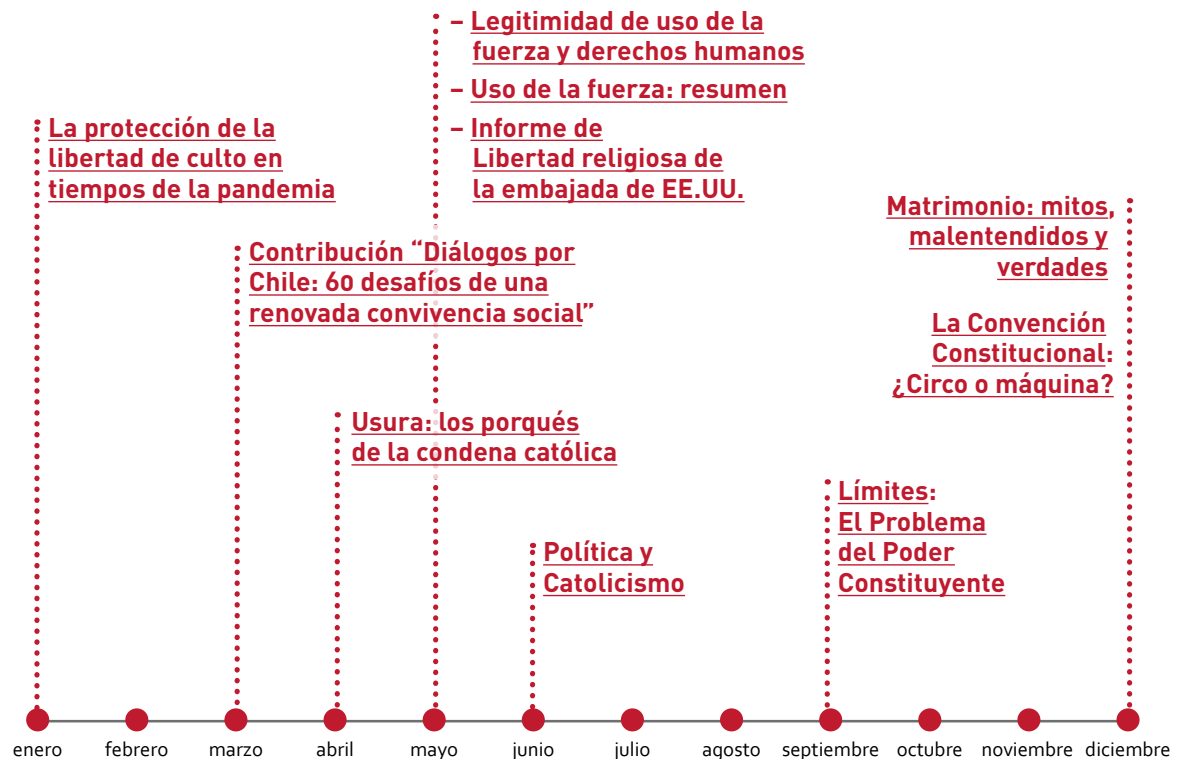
– Legitimidad de uso de la fuerza y derechos humanos

– Uso de la fuerza: resumen

– Informe de Libertad religiosa de la embajada de EE.UU.

La protección de la libertad de culto en tiempos de la pandemia

Matrimonio: mitos, malentendidos y verdades

Contribución "Diálogos por Chile: 60 desafíos de una renovada convivencia social"

La Convención Constitucional: ¿Circo o máquina?

Usura: los porqués de la condena católica

Límites: El Problema del Poder Constituyente

Política y Catolicismo

enero febrero marzo abril mayo junio julio agosto septiembre octubre noviembre diciembre